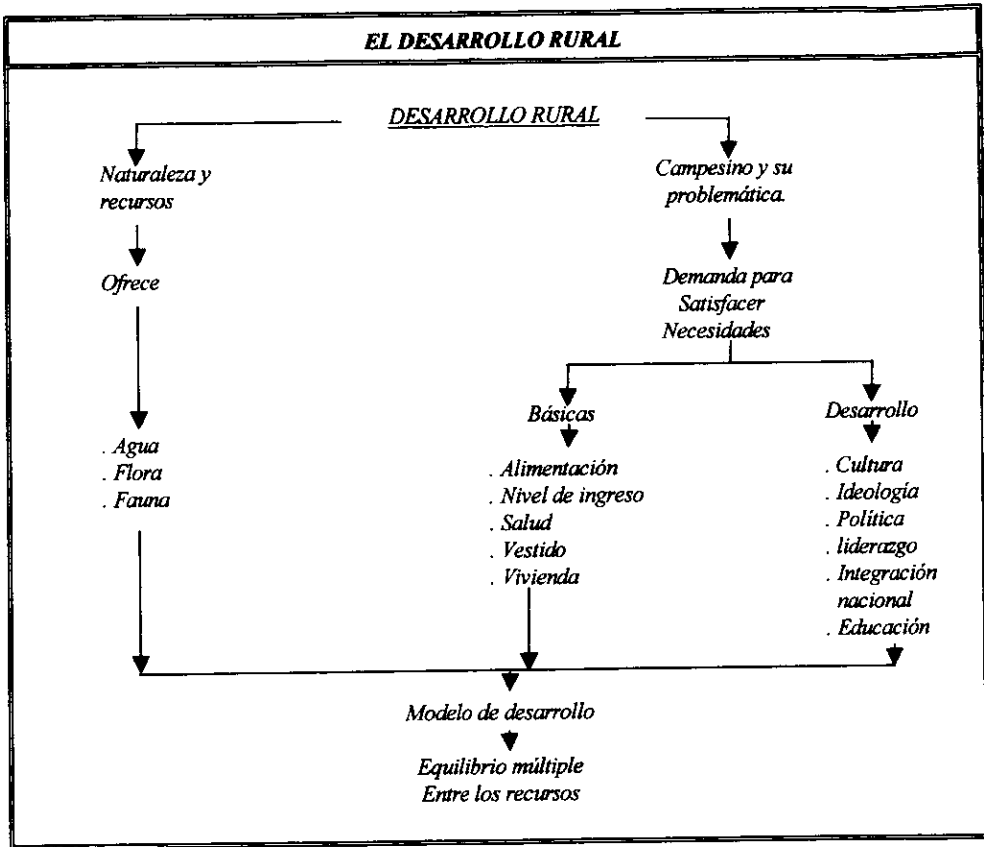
EL DESARROLLO RURAL

DESARROLLO RURAL

Naturaleza y recursos

Ofrece

. Agua
. Flora
. Fauna

Campesino y su problemática.

Demanda para Satisfacer Necesidades

Básicas

. Alimentación
. Nivel de ingreso
. Salud
. Vestido
. Vivienda

Desarrollo

. Cultura
. Ideología
. Política
. liderazgo
. Integración nacional
. Educación

Modelo de desarrollo

Equilibrio múltiple
Entre los recursos